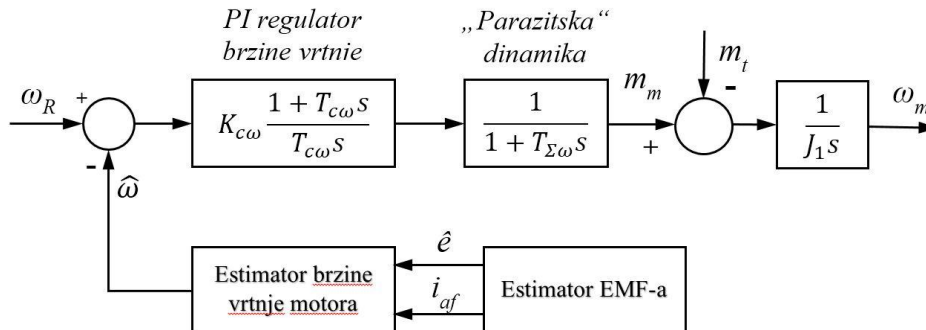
PI regulator brzine vrtnje

„Parazitska“ dinamika

$m_t$

$\omega_R$ + $K_{c\omega}\frac{1+T_{c\omega}s}{T_{c\omega}s}$ $\frac{1}{1+T_{\Sigma\omega}s}$ $m_m$ + - $\frac{1}{J_1 s}$ $\omega_m$

- $\hat{\omega}$

$\hat{e}$

$i_{af}$

Estimator brzine vrtnje motora

Estimator EMF-a